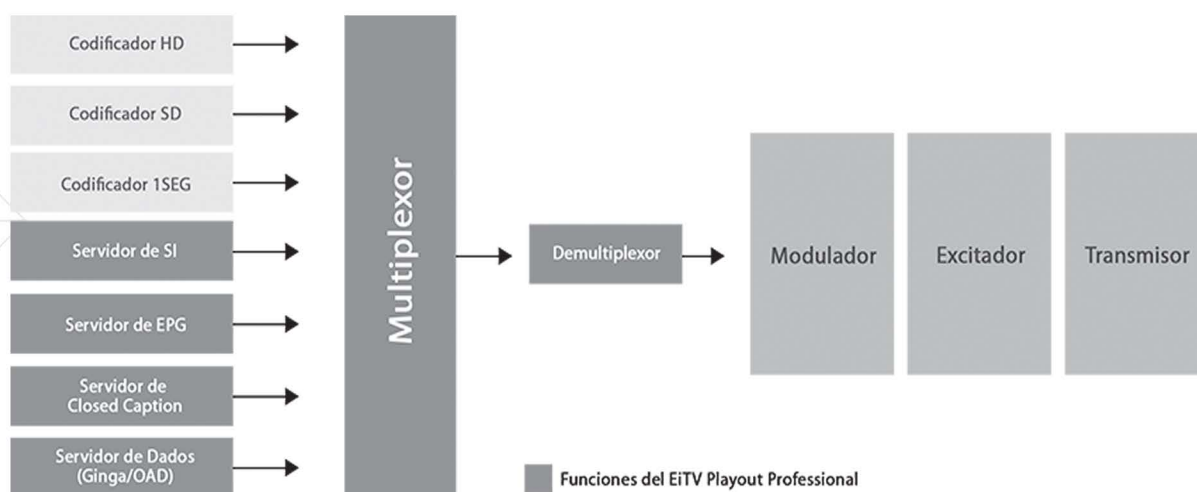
Codificador HD

Codificador SD

Codificador 1SEG

Servidor de SI

Servidor de EPG

Servidor de Closed Caption

Servidor de Dados (Ginga/OAD)

Multiplexor

Demultiplexor

Modulador

Excitador

Transmisor

Funciones del EiTV Playout Professional